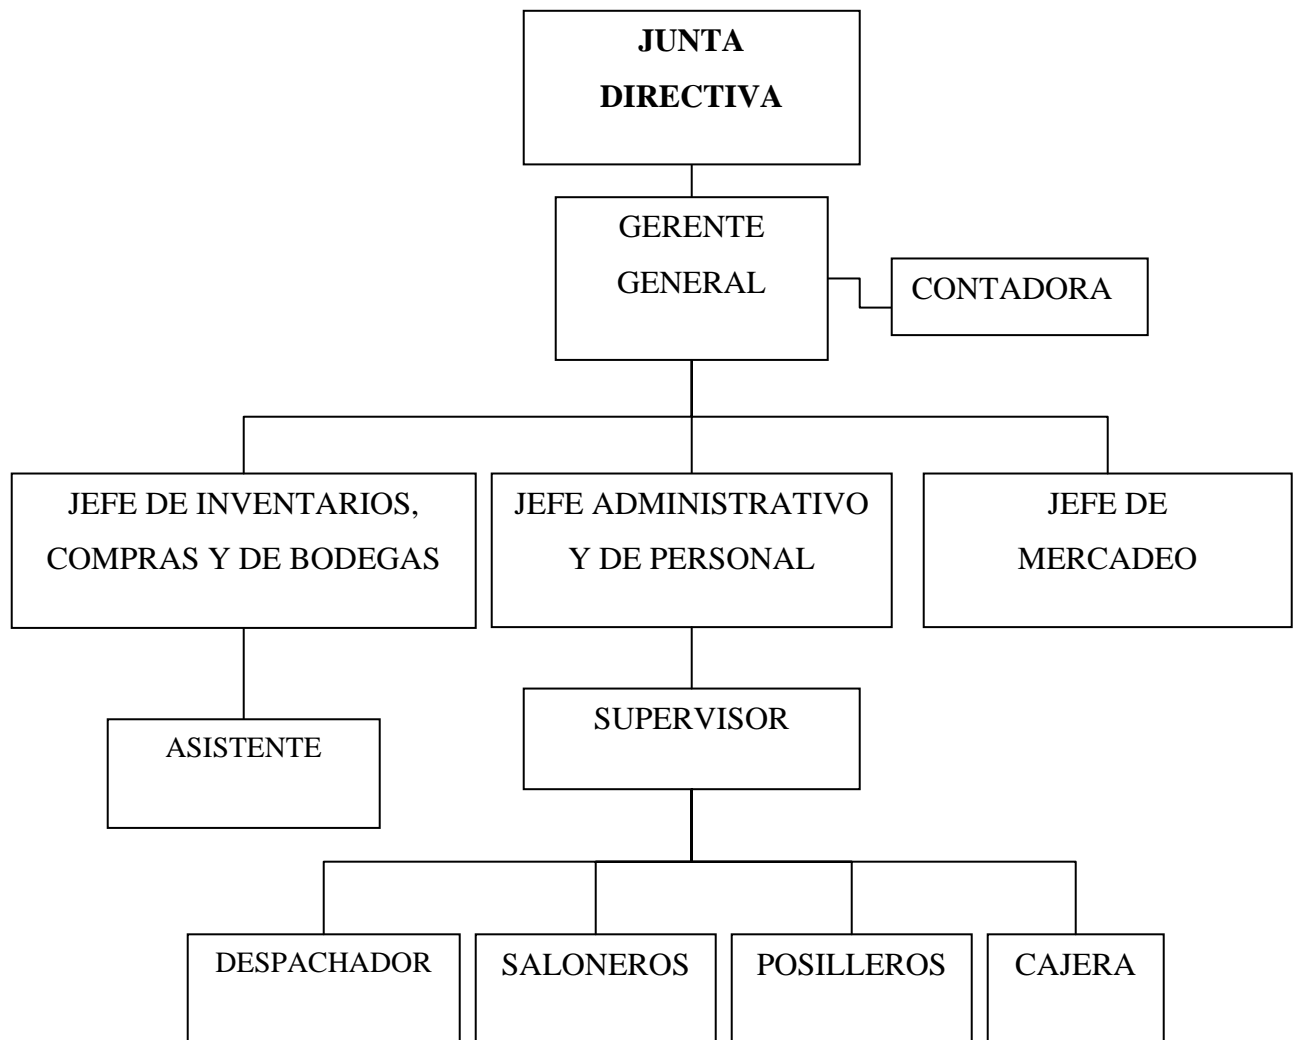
JUNTA DIRECTIVA

GERENTE GENERAL

CONTADORA

JEFE DE INVENTARIOS, COMPRAS Y DE BODEGAS

JEFE ADMINISTRATIVO Y DE PERSONAL

JEFE DE MERCADEO

ASISTENTE

SUPERVISOR

DESPACHADOR

SALONEROS

POSILLEROS

CAJERA